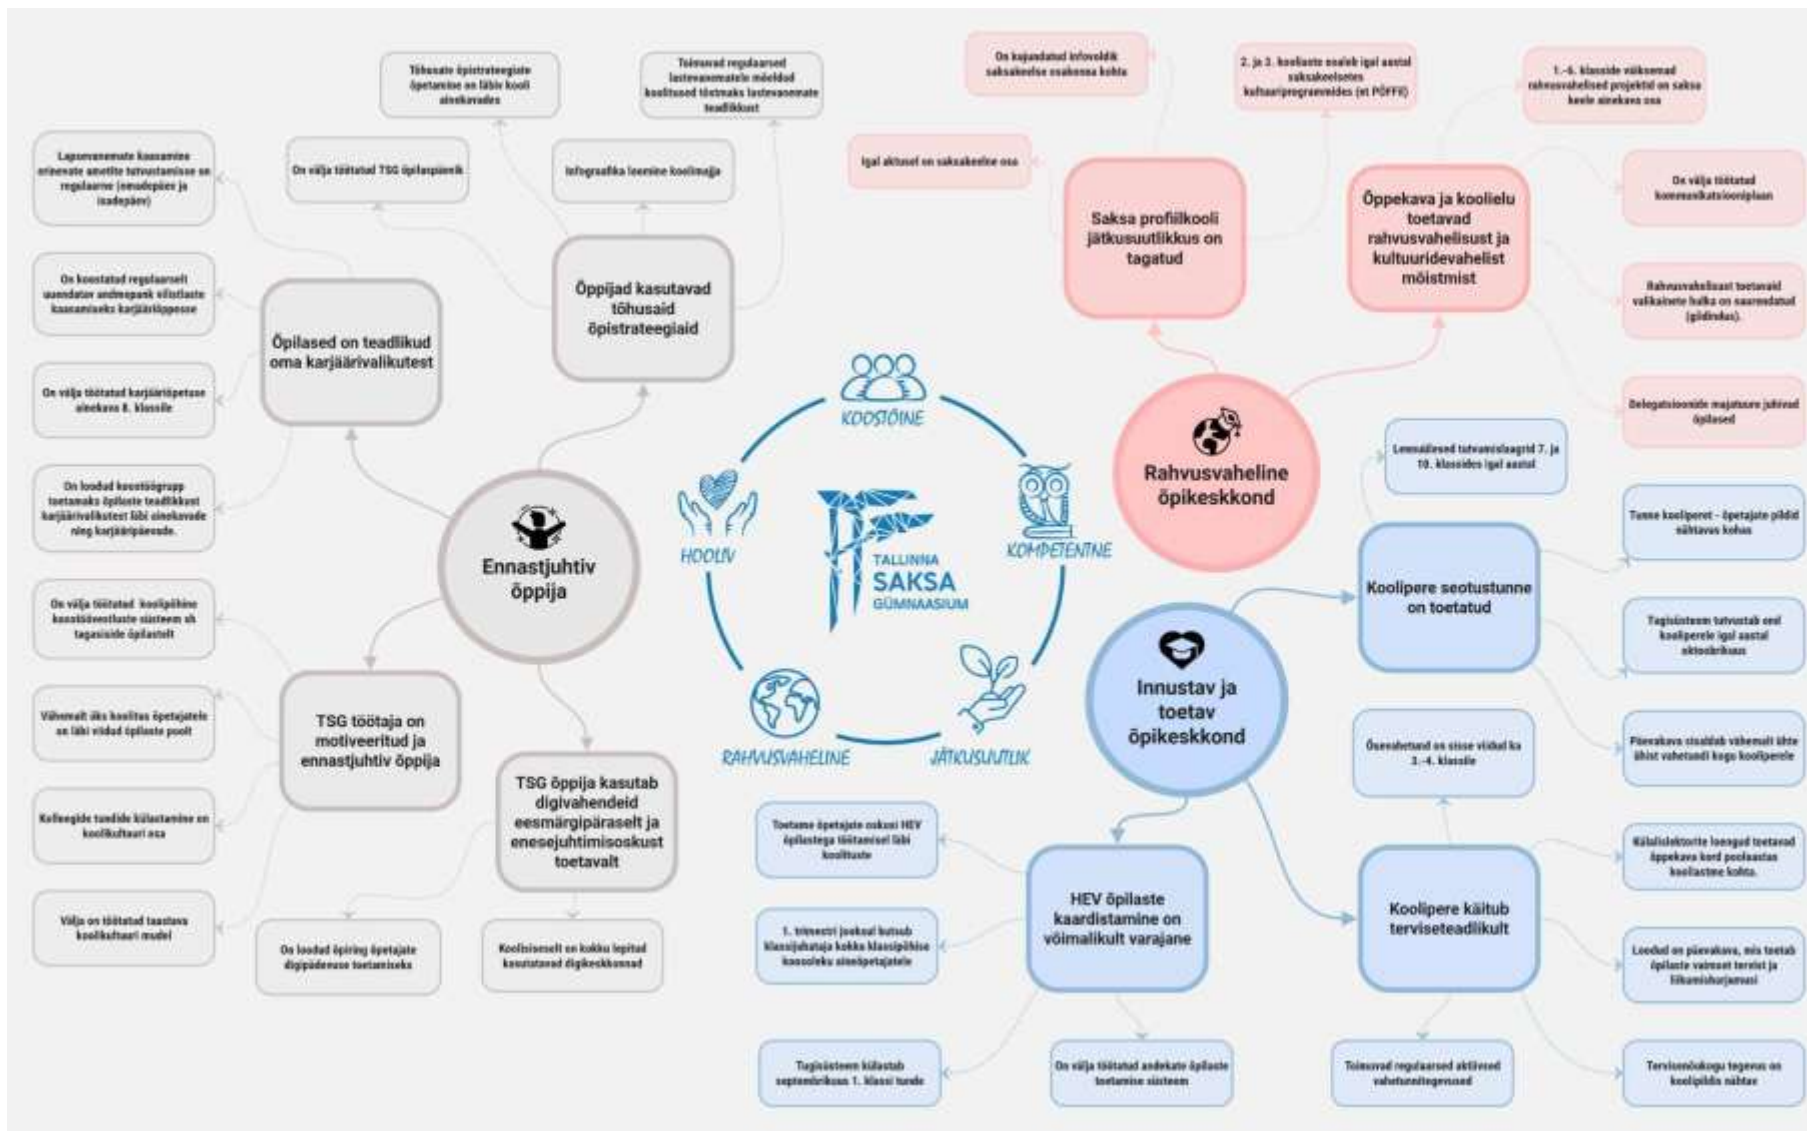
TALLINNA SAKSA GÜMNAASIUM

KOOSTÖINE

KOMPETENTNE

JÄTKUSUUTLIK

RAHVUSVAHELINE

HOOLIV

Ennastjuhtiv õppija

Õpilased on teadlikud oma karjäärivalikutest

Lapsevanemate kaasamine erinevate ametite tutvustamisse on regulaarne (emadepäev ja isadepäev)

On koostatud regulaarselt uuendatav andmepank vilistlaste kaasamiseks karjääriõppesse

On välja töötatud karjääriõpetuse ainekava 8. klassile

On loodud koostöögrupp toetamaks õpilaste teadlikkust karjäärivalikutest läbi ainekavade ning karjääripäevade.

Õppijad kasutavad tõhusaid õpistrateegiaid

Tõhusate õpistrateegiate õpetamine on läbiv kooli ainekavades

Toimuvad regulaarsed lastevanematele mõeldud koolitused toetamaks lastevanemate teadlikkust

On välja töötatud TSG õpilaspäevik

Infograafika leenine koolimajja

TSG töötaja on motiveeritud ja ennastjuhtiv õppija

On välja töötatud koolipõhine koostöövestluste süsteem sh tagasiside õpilastelt

Vähemalt üks koolitus õpetajatele on läbi viidud õpilaste poolt

Kolleegide tundide külastamine on koolikultuuri osa

Välja on töötatud taastava koolikultuuri mudel

TSG õppija kasutab digivahendeid eesmärgipäraselt ja enesejuhtimisoskust toetavalt

On loodud õpiring õpetajate digipädevuse toetamiseks

Koolisiseselt on kokku lepitud kasutatavad digikeskkonnad

Rahvusvaheline õpikeskkond

Saksa profiilkooli jätkusuutlikkus on tagatud

On kujundatud infovoldik saksakeelse osakonna kohta

2. ja 3. kooliaste osaleb igal aastal saksakeelsetes kultuuriprogrammides (nt PÖFF)

Igal üritusel on saksakeelne osa

Õppekava ja koolielu toetavad rahvusvahelisust ja kultuuridevahelist mõistmist

1.-6. klasside väiksemad rahvusvahelised projektid on saksa keele ainekava osa

On välja töötatud kommunikatsiooniplaan

Rahvusvahelisust toetavad valikained halka on saavendatud (gildindus).

Delegatsioonide majutamise juhivad õpilased

Innustav ja toetav õpikeskkond

Koolipere seotustunne on toetatud

Lennuülesed tutvumislaagrid 7. ja 10. klasside igal aastal

Tunne kooliperet - õpetajate pildid nähtavas kohas

Tugisüsteem tutvustab end koolipereIe igal aastal oktoobrikuus

Päevakava sisaldab vähemalt ühte ühist vahetundi kogu koolipereIe

Koolipere käitub terviseteadlikult

Õuevahetund on sisse viidud ka 3.-4. klassile

Külalislektorite loengud toetavad õppekava kord poolaastas kooliastme kohta.

Loodud on päevakava, mis toetab õpilaste vaimset tervist ja liikumisharjumusi

Toimuvad regulaarsed aktiivsed vahetunnitegevused

Tervisenõukogu tegevus on koolipildis nähtav

HEV õpilaste kaardistamine on võimalikult varajane

Toetame õpetajate oskusi HEV õpilastega töötamisel läbi koolituste

1. trimestri jooksul kutsub klassijuhataja kokku klassipõhise koosoleku aineõpetajatele

Tugisüsteem külastab septembrikuus 1. klassi tunde

On välja töötatud andekate õpilaste toetamise süsteem